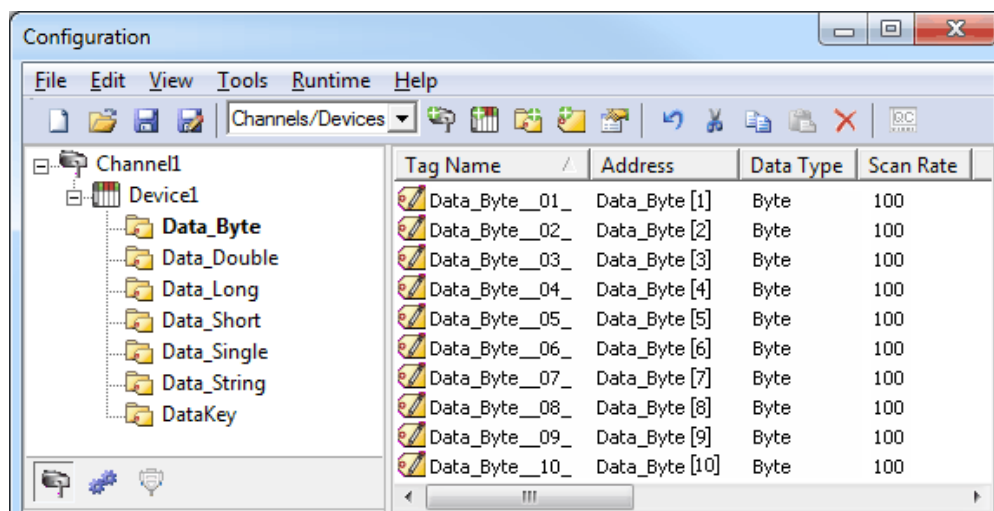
Configuration

File Edit View Tools Runtime Help

Channels/Devices

Channel1
Device1
Data_Byte
Data_Double
Data_Long
Data_Short
Data_Single
Data_String
DataKey

| Tag Name | Address | Data Type | Scan Rate |
|---|---|---|---|
| Data_Byte__01_ | Data_Byte [1] | Byte | 100 |
| Data_Byte__02_ | Data_Byte [2] | Byte | 100 |
| Data_Byte__03_ | Data_Byte [3] | Byte | 100 |
| Data_Byte__04_ | Data_Byte [4] | Byte | 100 |
| Data_Byte__05_ | Data_Byte [5] | Byte | 100 |
| Data_Byte__06_ | Data_Byte [6] | Byte | 100 |
| Data_Byte__07_ | Data_Byte [7] | Byte | 100 |
| Data_Byte__08_ | Data_Byte [8] | Byte | 100 |
| Data_Byte__09_ | Data_Byte [9] | Byte | 100 |
| Data_Byte__10_ | Data_Byte [10] | Byte | 100 |